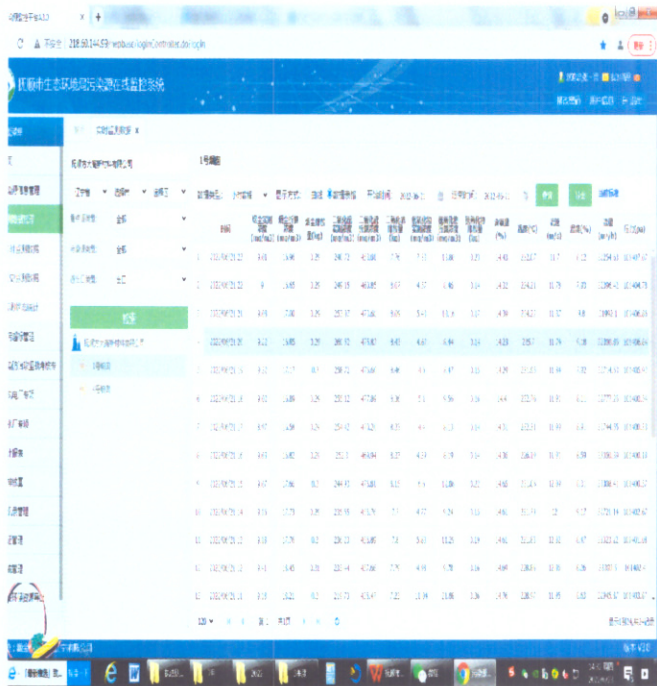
抚顺市生态环境局污染源在线监控系统

不安全 | 218.60.144.59/websutil/login/Controller.do?login

实时监测数据 ×

抚顺市大雁平污水处理有限公司

1号排口

查询

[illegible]

| 序号 | 时间 | | | | | | | | | | | | | | |
|---|---|---|---|---|---|---|---|---|---|---|---|---|---|---|---|
| 1 | 2022/08/23 21:23 | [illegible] | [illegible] | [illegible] | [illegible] | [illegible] | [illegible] | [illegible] | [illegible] | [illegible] | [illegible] | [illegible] | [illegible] | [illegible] | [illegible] |

1号排口

2号排口